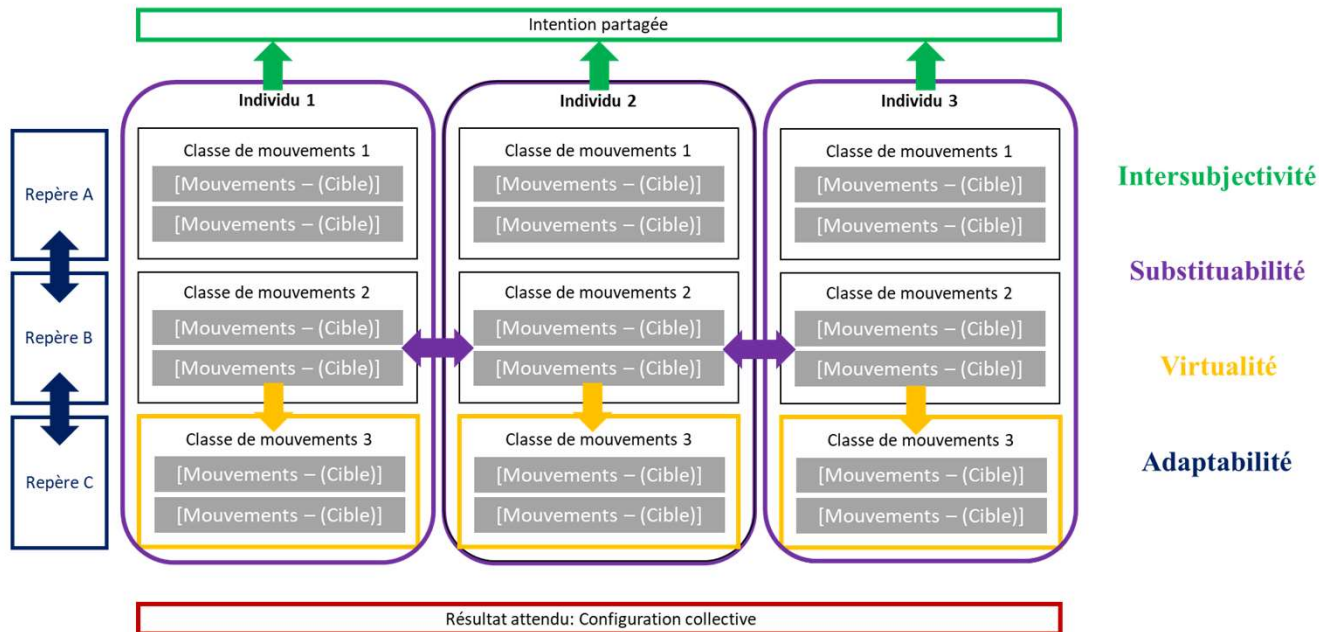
Intention partagée

Repère A

Repère B

Repère C

Individu 1

Classe de mouvements 1
[Mouvements – (Cible)]
[Mouvements – (Cible)]

Classe de mouvements 2
[Mouvements – (Cible)]
[Mouvements – (Cible)]

Classe de mouvements 3
[Mouvements – (Cible)]
[Mouvements – (Cible)]

Individu 2

Classe de mouvements 1
[Mouvements – (Cible)]
[Mouvements – (Cible)]

Classe de mouvements 2
[Mouvements – (Cible)]
[Mouvements – (Cible)]

Classe de mouvements 3
[Mouvements – (Cible)]
[Mouvements – (Cible)]

Individu 3

Classe de mouvements 1
[Mouvements – (Cible)]
[Mouvements – (Cible)]

Classe de mouvements 2
[Mouvements – (Cible)]
[Mouvements – (Cible)]

Classe de mouvements 3
[Mouvements – (Cible)]
[Mouvements – (Cible)]

Intersubjectivité

Substituabilité

Virtualité

Adaptabilité

Résultat attendu: Configuration collective